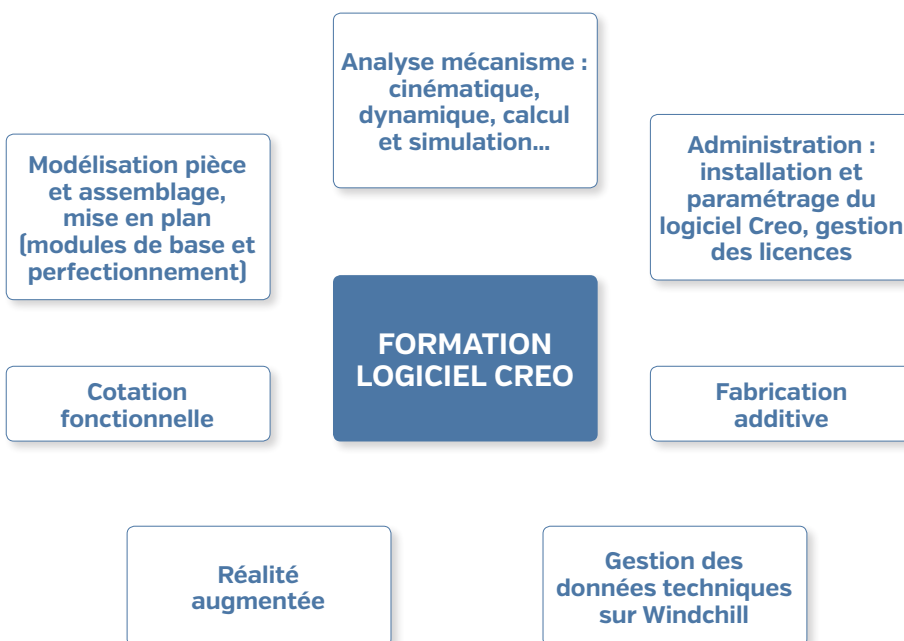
FORMATION LOGICIEL CREO

Analyse mécanisme : cinématique, dynamique, calcul et simulation...

Administration : installation et paramétrage du logiciel Creo, gestion des licences

Modélisation pièce et assemblage, mise en plan (modules de base et perfectionnement)

Cotation fonctionnelle

Fabrication additive

Réalité augmentée

Gestion des données techniques sur Windchill